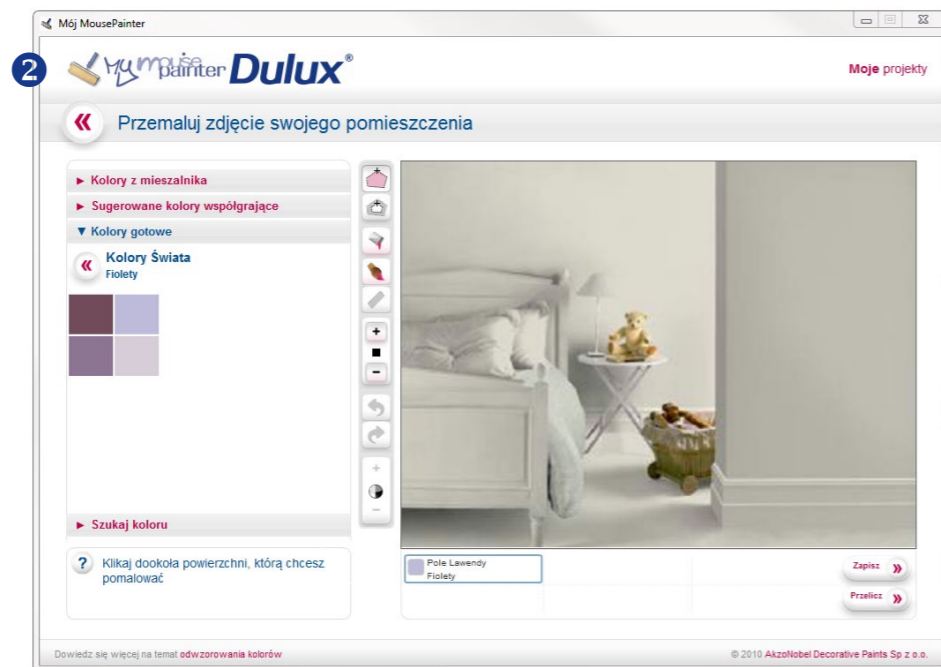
Mój MousePainter

2

My mouse painter Dulux®

Moje projekty

«

Przemaluj zdjęcie swojego pomieszczenia

► Kolory z mieszalnika

► Sugerowane kolory współgrające

▼ Kolory gotowe

«

Kolory Świata

Fiolety

► Szukaj koloru

? Klikaj dookoła powierzchni, którą chcesz pomalować

+

−

+

−

Pole Lawendy
Fiolety

Zapisz »

Przelicz »

Dowiedz się więcej na temat odwzorowania kolorów

© 2010 AkzoNobel Decorative Paints Sp z o.o.